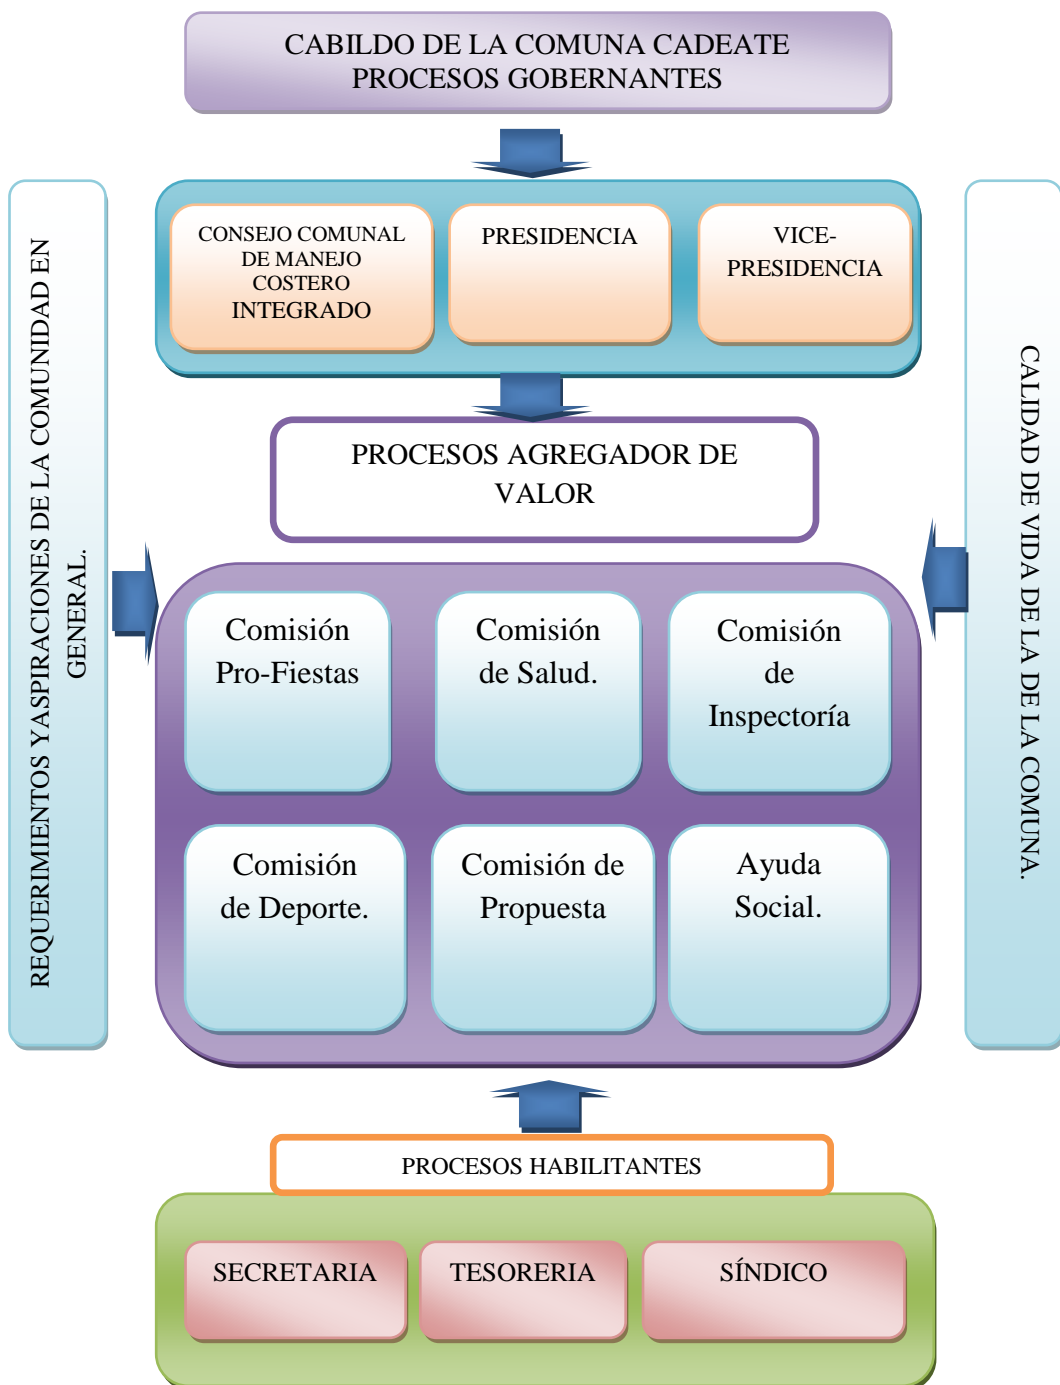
CABILDO DE LA COMUNA CADEATE
PROCESOS GOBERNANTES

REQUERIMIENTOS YASPIRACIONES DE LA COMUNIDAD EN GENERAL.

CONSEJO COMUNAL DE MANEJO COSTERO INTEGRADO

PRESIDENCIA

VICE-PRESIDENCIA

CALIDAD DE VIDA DE LA DE LA COMUNA.

PROCESOS AGREGADOR DE VALOR

Comisión Pro-Fiestas

Comisión de Salud.

Comisión de Inspectoría

Comisión de Deporte.

Comisión de Propuesta

Ayuda Social.

PROCESOS HABILITANTES

SECRETARIA

TESORERIA

SÍNDICO